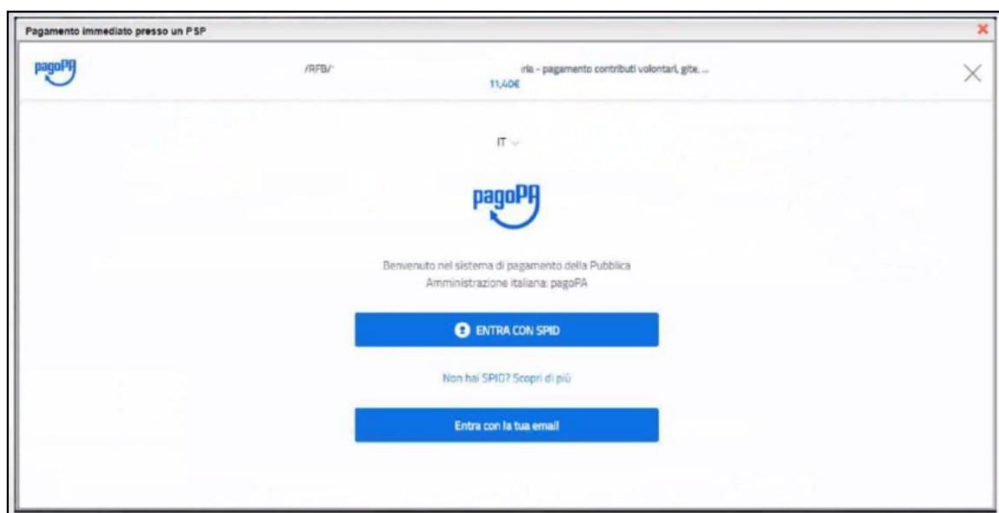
Pagamento immediato presso un PSP

pagoPA

/RFB/ rle - pagamento contributi volontari, gite, ...
11,40€

IT

pagoPA

Benvenuto nel sistema di pagamento della Pubblica Amministrazione italiana: pagoPA

ENTRA CON SPID

Non hai SPID? Scopri di più

Entra con la tua email